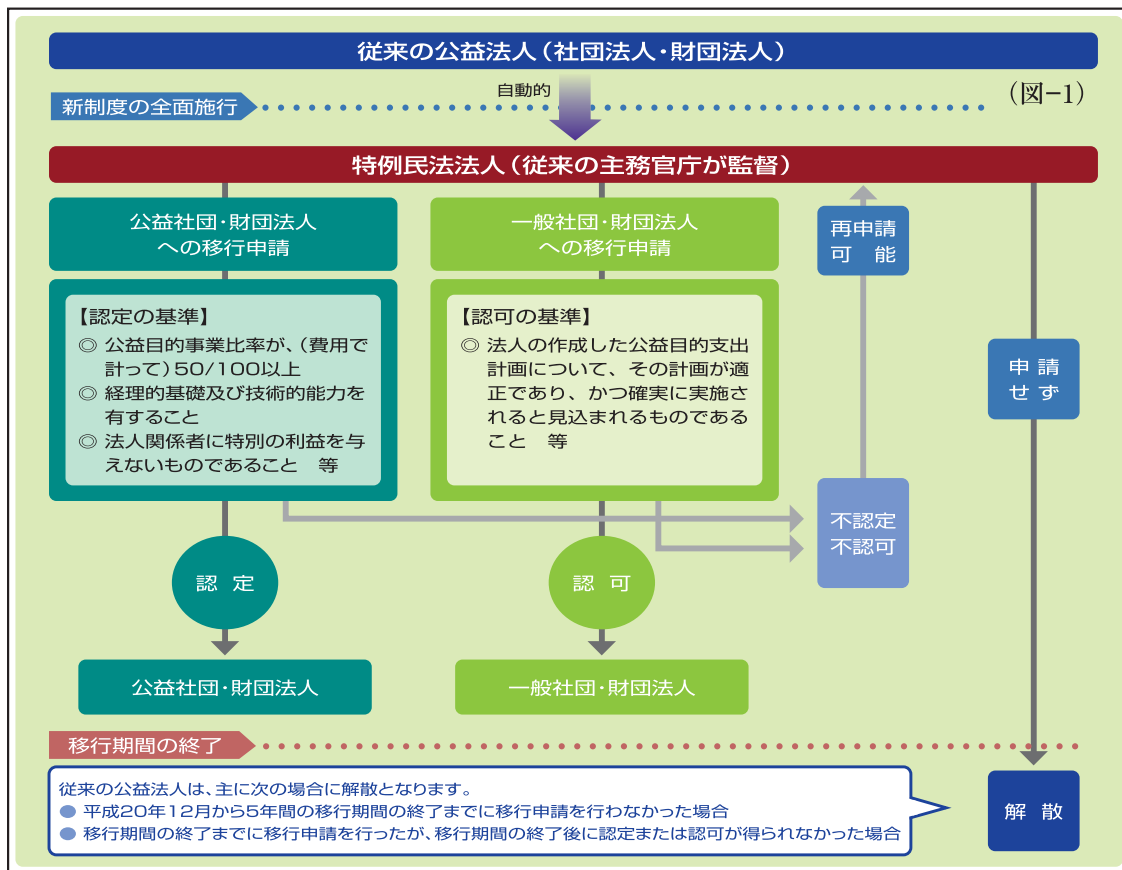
従来の公益法人（社団法人・財団法人）

新制度の全面施行

自動的

（図−1）

特例民法法人（従来の主務官庁が監督）

公益社団・財団法人への移行申請

【認定の基準】
◎ 公益目的事業比率が、（費用で計って）50/100以上
◎ 経理的基礎及び技術的能力を有すること
◎ 法人関係者に特別の利益を与えないものであること　等

一般社団・財団法人への移行申請

【認可の基準】
◎ 法人の作成した公益目的支出計画について、その計画が適正であり、かつ確実に実施されると見込まれるものであること　等

再申請可　能

申請せず

不認定
不認可

認　定

認　可

公益社団・財団法人

一般社団・財団法人

移行期間の終了

従来の公益法人は、主に次の場合に解散となります。
● 平成20年12月から5年間の移行期間の終了までに移行申請を行わなかった場合
● 移行期間の終了までに移行申請を行ったが、移行期間の終了後に認定または認可が得られなかった場合

解　散